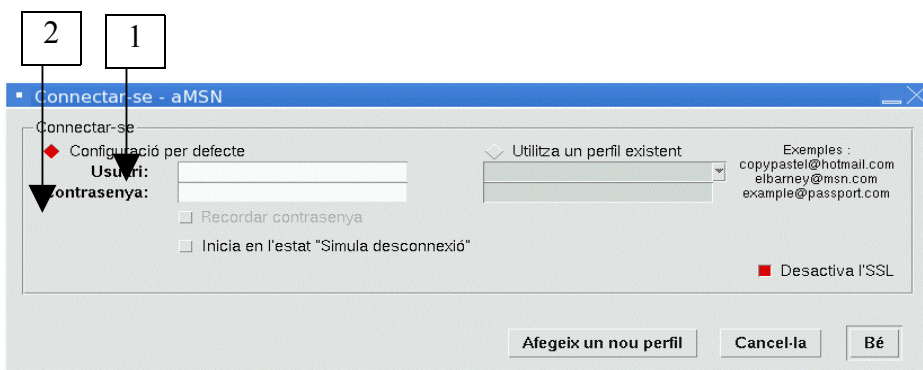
2

1

Connectar-se - aMSN

Connectar-se

Configuració per defecte

Usuari:

Contrasenya:

Recordar contrasenya

Inicia en l'estat "Simula desconnexió"

Utilitza un perfil existent

Exemples :
copypastel@hotmail.com
elbarney@msn.com
example@passport.com

Desactiva l'SSL

Afegeix un nou perfil

Cancel·la

Bé